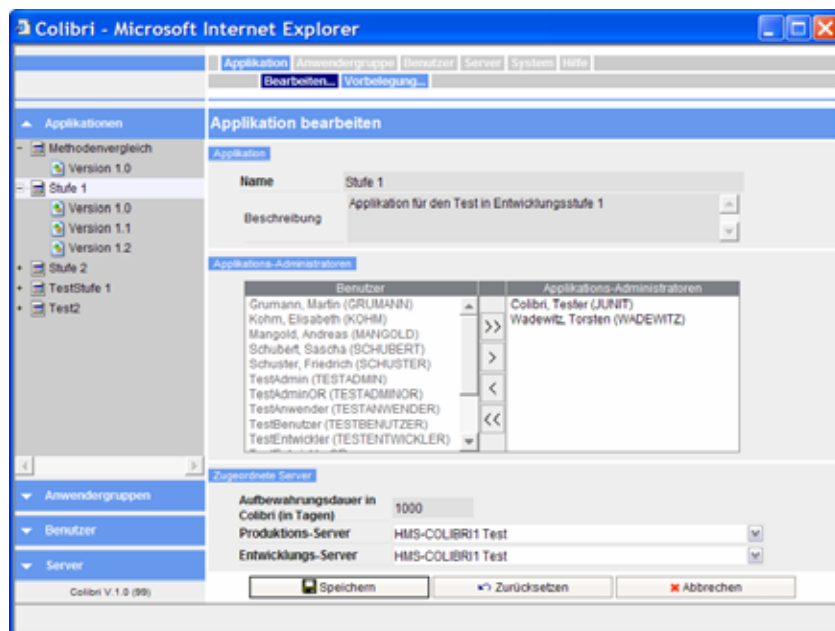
Colibri - Microsoft Internet Explorer

Applikation Anwendergruppe Benutzer Server System Hilfe
Bearbeiten... Vorbelegung...

Applikationen
- Methodenvergleich
Version 1.0
- Stufe 1
Version 1.0
Version 1.1
Version 1.2
+ Stufe 2
+ TestStufe 1
+ Test2

Anwendergruppen
Benutzer
Server
Colibri V.1.0 (99)

Applikation bearbeiten

Applikation

Name Stufe 1
Beschreibung Applikation für den Test in Entwicklungsstufe 1

Applikations-Administratoren

| Benutzer | | Applikations-Administratoren |
|---|---|---|
| Grumann, Martin (GRUMANN) | >> | Colibri, Tester (JUNIT) |
| Kohm, Elisabeth (KOHM) | > | Wadewitz, Torsten (WADEWITZ) |
| Mangold, Andreas (MANGOLD) | < | |
| Schubert, Sascha (SCHUBERT) | << | |
| Schuster, Friedrich (SCHUSTER) | | |
| TestAdmin (TESTADMIN) | | |
| TestAdminOR (TESTADMINOR) | | |
| TestAnwender (TESTANWENDER) | | |
| TestBenutzer (TESTBENUTZER) | | |
| TestEntwickler (TESTENTWICKLER) | | |

Zugeordnete Server

Aufbewahrungsdauer in Colibri (in Tagen) 1000
Produktions-Server HMS-COLIBRI1 Test
Entwicklungs-Server HMS-COLIBRI1 Test

Speichern Zurücksetzen Abbrechen